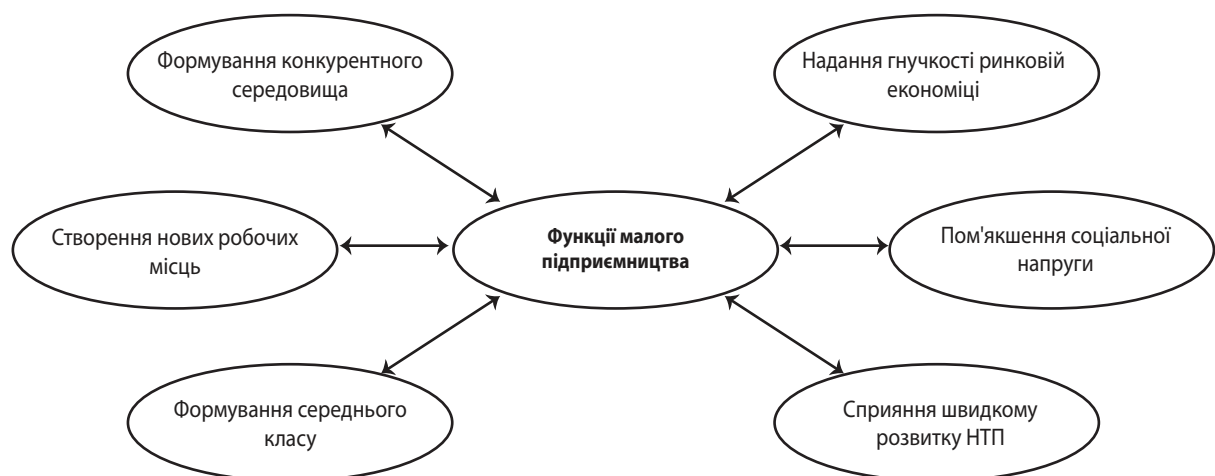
Формування конкурентного середовища

Надання гнучкості ринковій економіці

Створення нових робочих місць

Функції малого підприємництва

Пом'якшення соціальної напруги

Формування середнього класу

Сприяння швидкому розвитку НТП